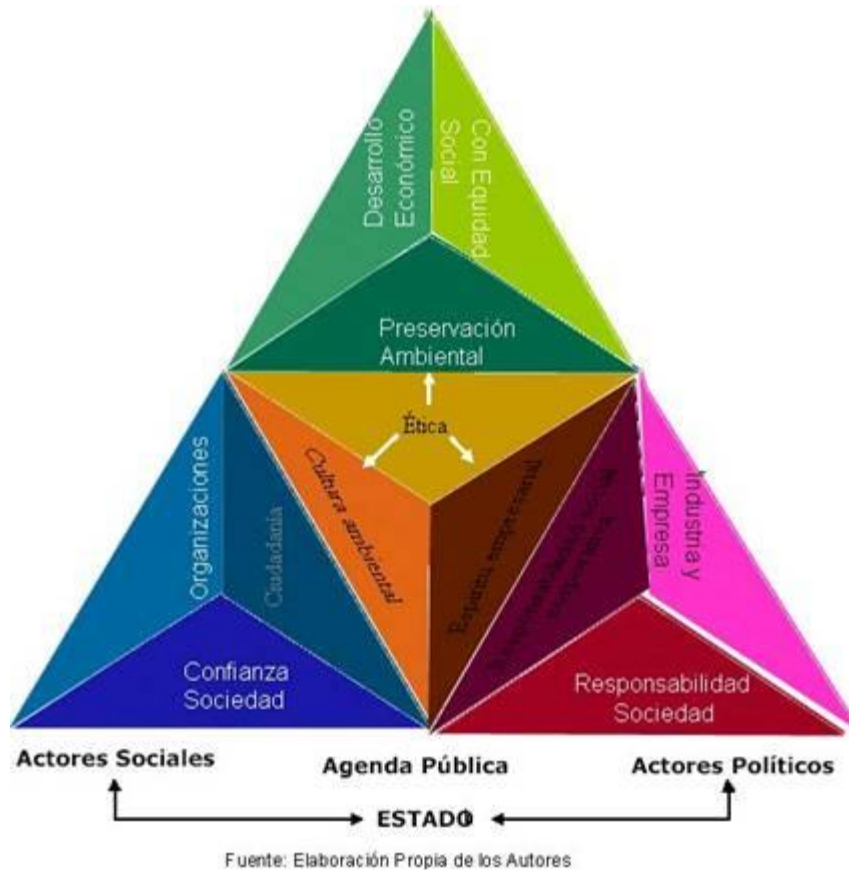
Desarrollo Económico

Con Equidad Social

Preservación Ambiental

Ética

Cultura ambiental

Gestión ambiental

Organizaciones

Ciudadanía

Confianza Sociedad

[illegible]

Industria y Empresa

Responsabilidad Sociedad

Actores Sociales

Agenda Pública

Actores Políticos

ESTADO

Fuente: Elaboración Propia de los Autores